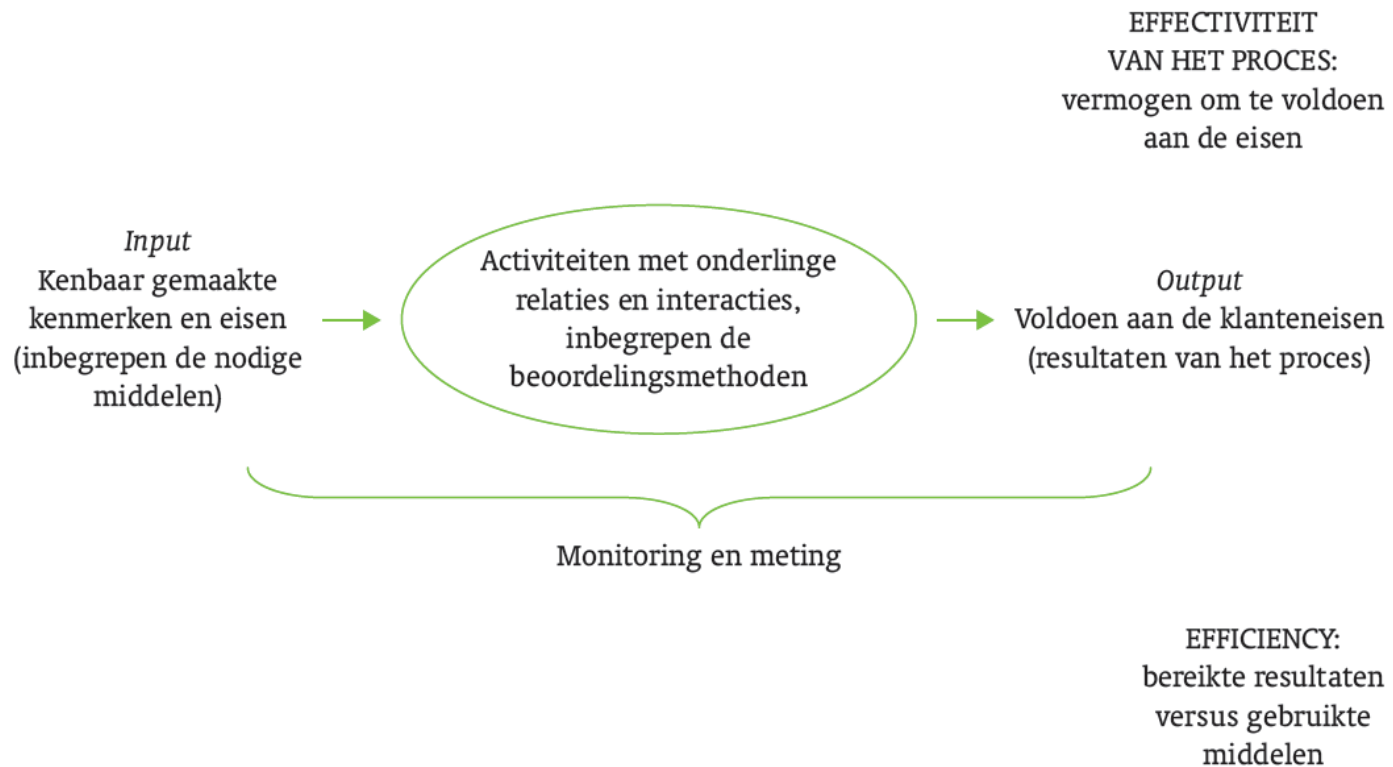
EFFECTIVITEIT VAN HET PROCES: vermogen om te voldoen aan de eisen

Input
Kenbaar gemaakte kenmerken en eisen (inbegrepen de nodige middelen)

Activiteiten met onderlinge relaties en interacties, inbegrepen de beoordelingsmethoden

Output
Voldoen aan de klanteneisen (resultaten van het proces)

Monitoring en meting

EFFICIENCY: bereikte resultaten versus gebruikte middelen